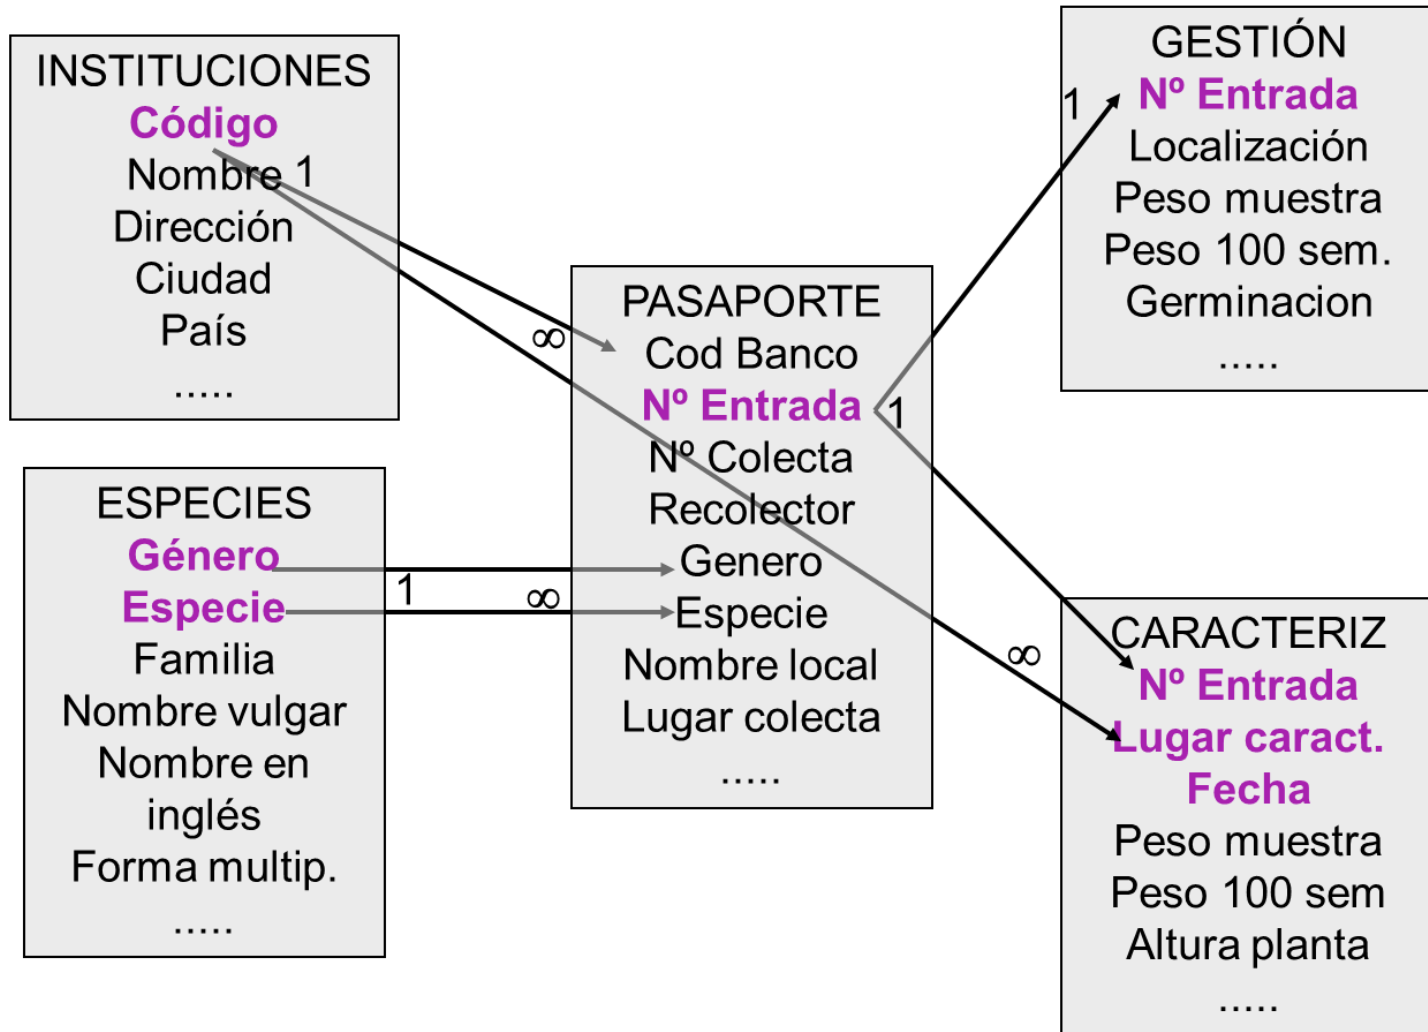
INSTITUCIONES
Código
Nombre
Dirección
Ciudad
País
.....

1

∞

GESTIÓN
Nº Entrada
Localización
Peso muestra
Peso 100 sem.
Germinacion
.....

1

PASAPORTE
Cod Banco
Nº Entrada
Nº Colecta
Recolector
Genero
Especie
Nombre local
Lugar colecta
.....

1

ESPECIES
Género
Especie
Familia
Nombre vulgar
Nombre en inglés
Forma multip.
.....

1

∞

∞

CARACTERIZ
Nº Entrada
Lugar caract.
Fecha
Peso muestra
Peso 100 sem
Altura planta
.....